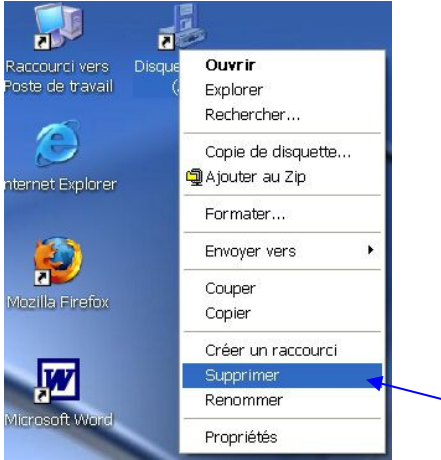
Raccourci vers
Poste de travail

Disque
(

nternet Explorer

Mozilla Firefox

Microsoft Word

Ouvrir
Explorer
Rechercher...
Copie de disquette...
Ajouter au Zip
Formater...
Envoyer vers
Couper
Copier
Créer un raccourci
Supprimer
Renommer
Propriétés